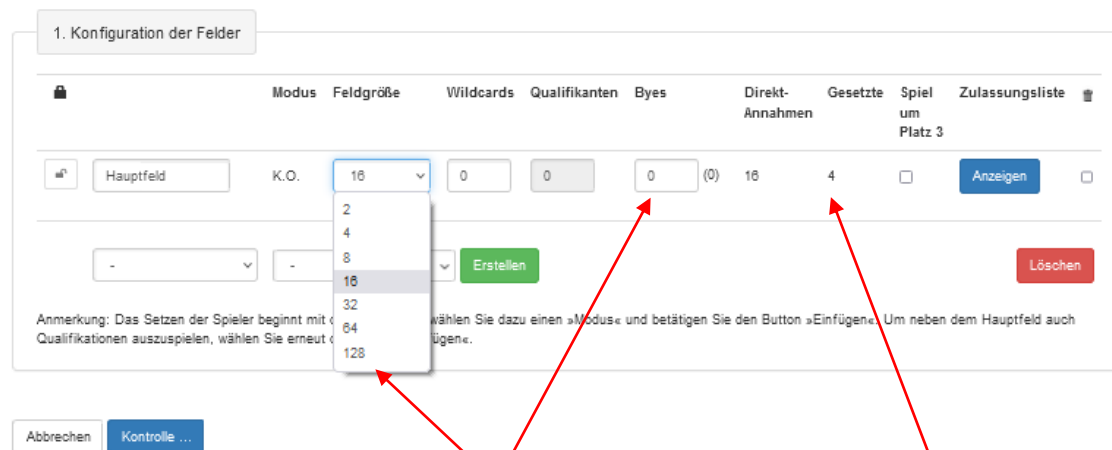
1. Konfiguration der Felder

| | | Modus | Feldgröße | Wildcards | Qualifikanten | Byes | Direkt-Annahmen | Gesetzte | Spiel um Platz 3 | Zulassungsliste | |
|---|---|---|---|---|---|---|---|---|---|---|---|
| | Hauptfeld | K.O. | 16 | 0 | 0 | 0 (0) | 16 | 4 | | Anzeigen | |

2
4
8
16
32
64
128

- | - | Erstellen | Löschen

Anmerkung: Das Setzen der Spieler beginnt mit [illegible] wählen Sie dazu einen »Modus« und betätigen Sie den Button »Einfügen«. Um neben dem Hauptfeld auch Qualifikationen auszuspielen, wählen Sie erneut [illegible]fügen«.

Abbrechen Kontrolle ...